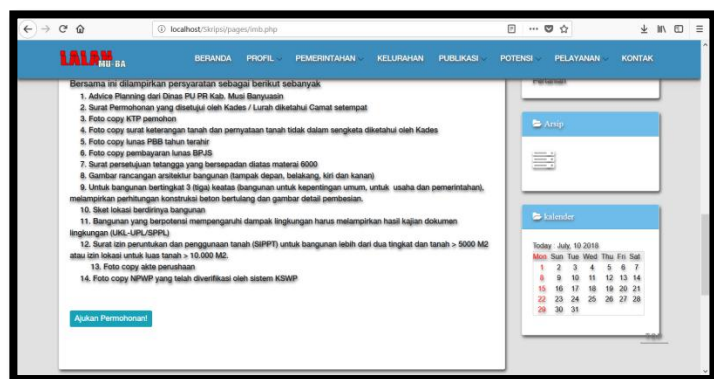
localhost/Skripsi/pages/imb.php

LALAN MU-BA

BERANDA PROFIL PEMERINTAHAN KELURAHAN PUBLIKASI POTENSI PELAYANAN KONTAK

Bersama ini dilampirkan persyaratan sebagai berikut sebanyak
1. Advice Planning dari Dinas PU PR Kab. Musi Banyuasin
2. Surat Permohonan yang disetujui oleh Kades / Lurah diketahui Camat setempat
3. Foto copy KTP pemohon
4. Foto copy surat keterangan tanah dan pernyataan tanah tidak dalam sengketa diketahui oleh Kades
5. Foto copy lunas PBB tahun terahir
6. Foto copy pembayaran lunas BPJS
7. Surat persetujuan tetangga yang bersepadan diatas materai 6000
8. Gambar rancangan arsitektur bangunan (tampak depan, belakang, kiri dan kanan)
9. Untuk bangunan bertingkat 3 (tiga) keatas (bangunan untuk kepentingan umum, untuk usaha dan pemerintahan), melampirkan perhitungan konstruksi beton bertulang dan gambar detail pembesian.
10. Sket lokasi berdirinya bangunan
11. Bangunan yang berpotensi mempengaruhi dampak lingkungan harus melampirkan hasil kajian dokumen lingkungan (UKL-UPL/SPPL)
12. Surat izin peruntukan dan penggunaan tanah (SIPPT) untuk bangunan lebih dari dua tingkat dan tanah > 5000 M2 atau izin lokasi untuk luas tanah > 10.000 M2.
13. Foto copy akte perushaan
14. Foto copy NPWP yang telah diverifikasi oleh sistem KSWP

Ajukan Permohonan!

Arsip

kalender

Today : July, 10 2018

| Mon | Sun | Tue | Wed | Thu | Fri | Sat |
|---|---|---|---|---|---|---|
| 1 | 2 | 3 | 4 | 5 | 6 | 7 |
| 8 | 9 | 10 | 11 | 12 | 13 | 14 |
| 15 | 16 | 17 | 18 | 19 | 20 | 21 |
| 22 | 23 | 24 | 25 | 26 | 27 | 28 |
| 29 | 30 | 31 | | | | |